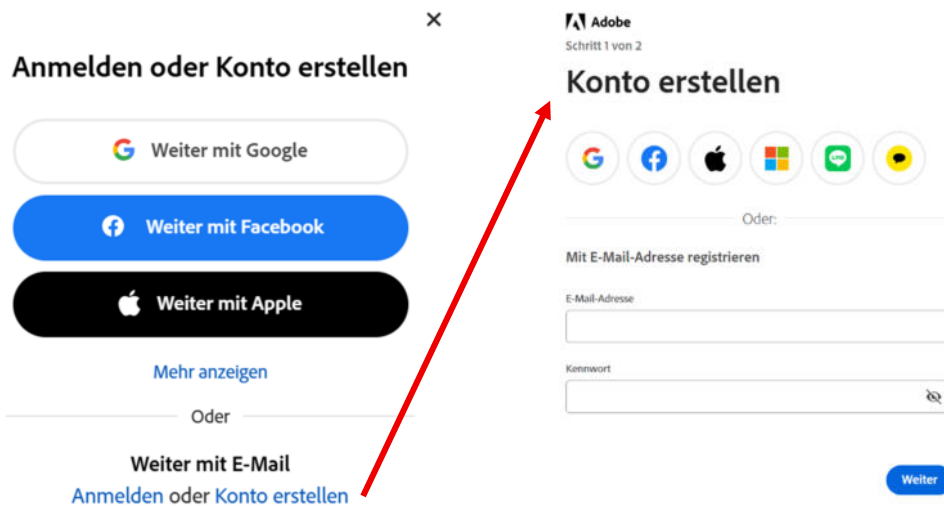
×

Anmelden oder Konto erstellen

Weiter mit Google

Weiter mit Facebook

Weiter mit Apple

Mehr anzeigen

Oder

Weiter mit E-Mail

Anmelden oder Konto erstellen

Adobe

Schritt 1 von 2

Konto erstellen

Oder:

Mit E-Mail-Adresse registrieren

E-Mail-Adresse

Kennwort

Weiter